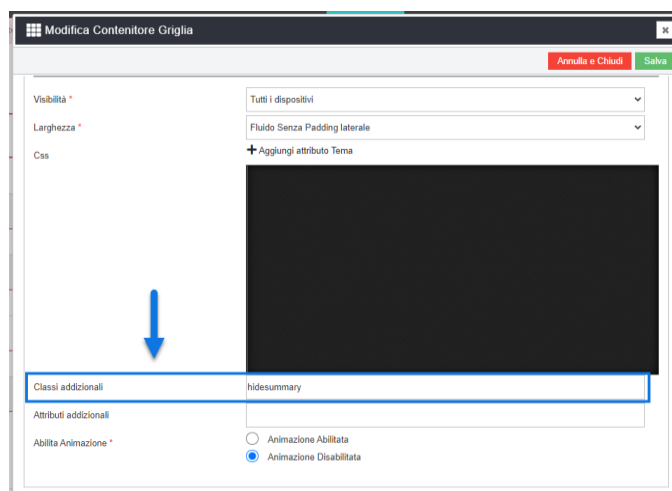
Modifica Contenitore Griglia

Annulla e Chiudi
Salva

Visibilità *
Tutti i dispositivi

Larghezza *
Fluido Senza Padding laterale

Css
Aggiungi attributo Tema

Classi addizionali
hidesummary

Attributi addizionali

Abilita Animazione *
Animazione Abilitata
Animazione Disabilitata